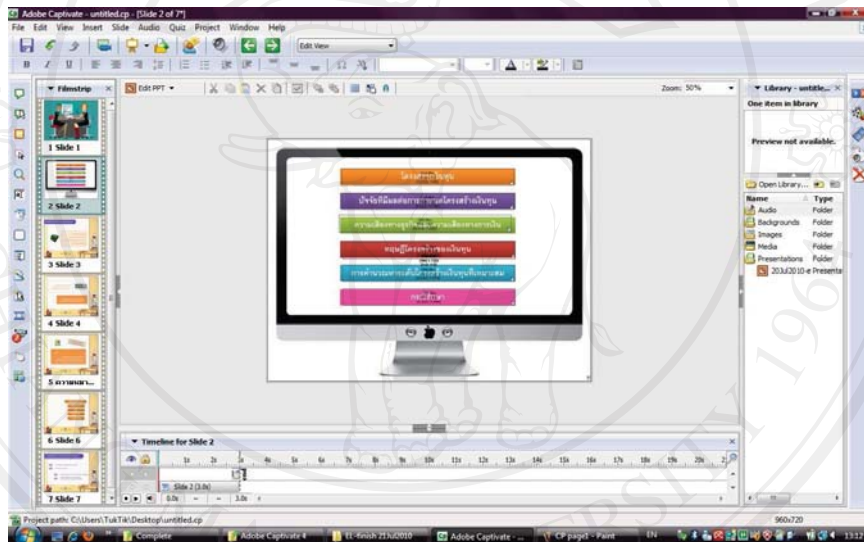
Adobe Captivate - untitled.cp - [Slide 2 of 7*]

File Edit View Insert Slide Audio Quiz Project Window Help

Edit View

Filmstrip

Edit PPT

Zoom: 50%

Library - untitle...

One item in library

Preview not available.

Open Library...

| Name | Type |
|---|---|
| Audio | Folder |
| Backgrounds | Folder |
| Images | Folder |
| Media | Folder |
| Presentations | Folder |
| 20Jul2010-e Presenta | |

1 Slide 1

2 Slide 2

3 Slide 3

4 Slide 4

5 ความหมา...

6 Slide 6

7 Slide 7

โครงสร้างเงินทุน

ปัจจัยที่มีผลต่อการกำหนดโครงสร้างเงินทุน

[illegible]

ทฤษฎีโครงสร้างของเงินทุน

การคำนวณหาระดับโครงสร้างเงินทุนที่เหมาะสม

แบบฝึกหัด

Timeline for Slide 2

Slide 2 (3.0s)

0.0s

3.0s

Project path: C:\Users\TukTik\Desktop\untitled.cp

960x720

Complete

Adobe Captivate 4

EL-finish 21Jul2010

Adobe Captivate - ...

CP page1 - Paint

EN